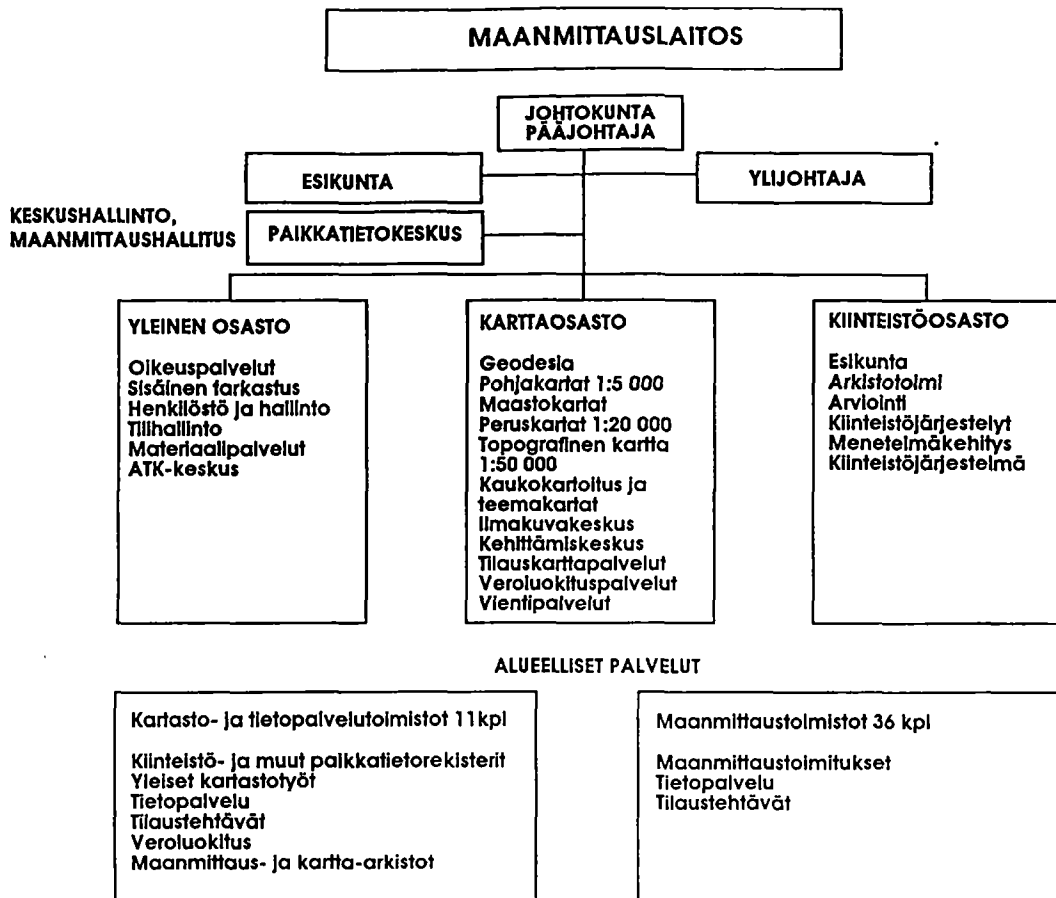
MAANMITTAUSLAITOS

JOHTOKUNTA
PÄÄJOHTAJA

ESIKUNTA

YLIJOHTAJA

KESKUSHALLINTO, MAANMITTAUSHALLITUS

PAIKKATIETOKESKUS

YLEINEN OSASTO

Oikeuspalvelut
Sisäinen tarkastus
Henkilöstö ja hallinto
Tilihallinto
Materiaalipalvelut
ATK-keskus

KARTTAOSASTO

Geodesia
Pohjakartat 1:5 000
Maastokartat
Peruskartat 1:20 000
Topografinen kartta 1:50 000
Kaukokartoitus ja teemakartat
Ilmakuvakeskus
Kehittämiskeskus
Tilauskarttapalvelut
Veroluokituspalvelut
Vientipalvelut

KIINTEISTÖOSASTO

Esikunta
Arkistotoimi
Arviointi
Kiinteistöjärjestelyt
Menetelmäkehitys
Kiinteistöjärjestelmä

ALUEELLISET PALVELUT

Kartasto- ja tietopalvelutoimistot 11kpl

Kiinteistö- ja muut paikkatietorekisterit
Yleiset kartastotyöt
Tietopalvelu
Tilaustehtävät
Veroluokitus
Maanmittaus- ja kartta-arkistot

Maanmittaustoimistot 36 kpl

Maanmittaustoimitukset
Tietopalvelu
Tilaustehtävät